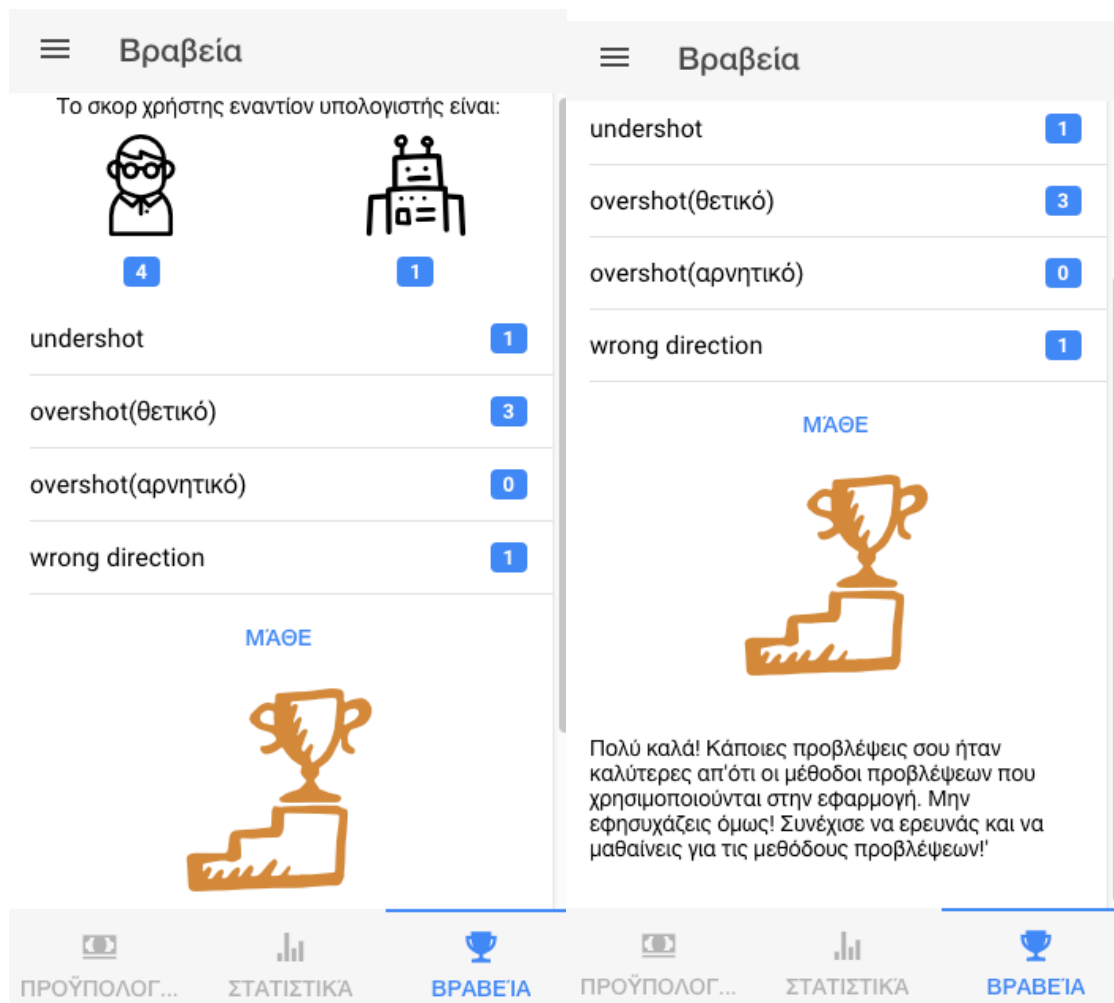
Βραβεία

Το σκορ χρήστης εναντίον υπολογιστής είναι:

4

1

undershot 1

overshot(θετικό) 3

overshot(αρνητικό) 0

wrong direction 1

ΜΆΘΕ

ΠΡΟΫΠΟΛΟΓ... ΣΤΑΤΙΣΤΙΚΆ ΒΡΑΒΕΊΑ

Βραβεία

undershot 1

overshot(θετικό) 3

overshot(αρνητικό) 0

wrong direction 1

ΜΆΘΕ

Πολύ καλά! Κάποιες προβλέψεις σου ήταν καλύτερες απ'ότι οι μέθοδοι προβλέψεων που χρησιμοποιούνται στην εφαρμογή. Μην εφησυχάζεις όμως! Συνέχισε να ερευνάς και να μαθαίνεις για τις μεθόδους προβλέψεων!'

ΠΡΟΫΠΟΛΟΓ... ΣΤΑΤΙΣΤΙΚΆ ΒΡΑΒΕΊΑ